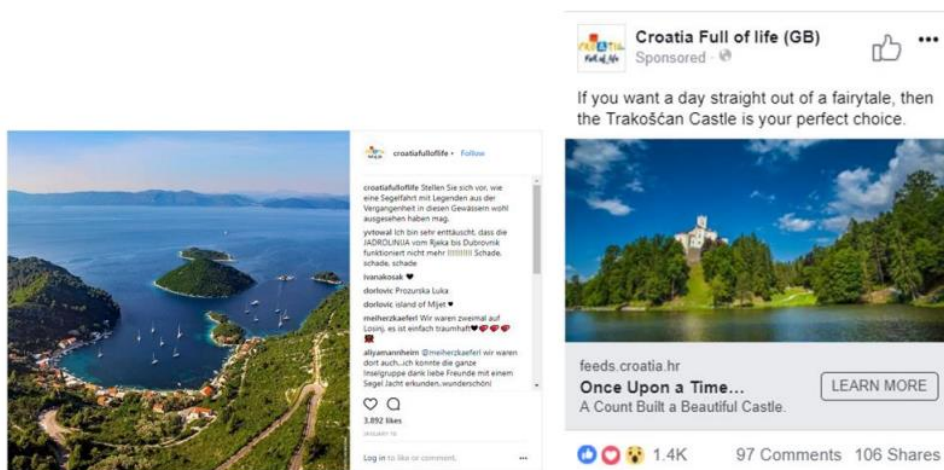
CROATIA Full of life

croatiafulloflife • Follow

croatiafulloflife Stellen Sie sich vor, wie eine Segelfahrt mit Legenden aus der Vergangenheit in diesen Gewässern wohl ausgesehen haben mag.

yvtowal Ich bin sehr enttäuscht, dass die JADROLINIJA vom Rjeka bis Dubrovnik funktioniert nicht mehr !!!!!!!!!! Schade, schade, schade.

ivanakosak ♥

dorlovic Prozurska Luka

dorlovic island of Mljet ♥

melherzkaeferl Wir waren zweimal auf Losinj, es ist einfach traumhaft♥

aliyamannheim @melherzkaeferl wir waren dort auch...ich konnte die ganze Inselgruppe dank liebe Freunde mit einem Segel Jacht erkunden, wunderschön!

3,892 likes

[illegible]

Log in to like or comment.

Croatia Full of life (GB)
Sponsored ·

If you want a day straight out of a fairytale, then the Trakošćan Castle is your perfect choice.

feeds.croatia.hr
Once Upon a Time...
A Count Built a Beautiful Castle.
LEARN MORE

1.4K 97 Comments 106 Shares